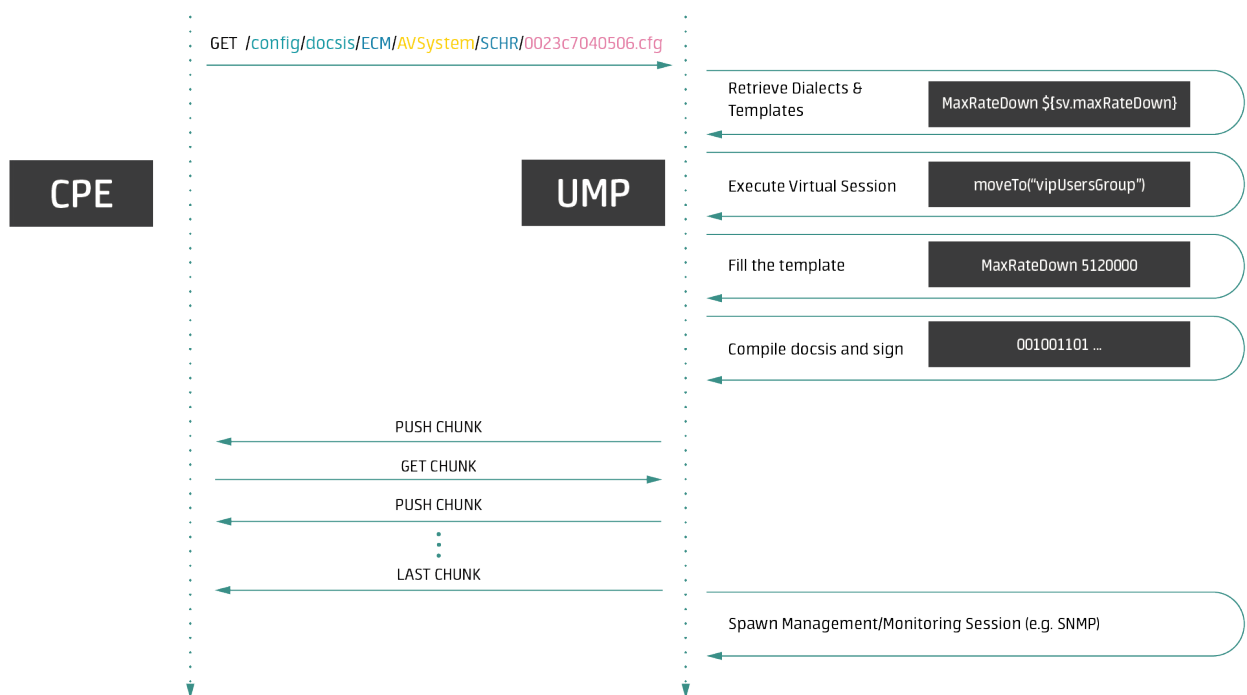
GET /config/docsis/ECM/AVSystem/SCHR/0023c7040506.cfg

CPE

UMP

Retrieve Dialects & Templates

MaxRateDown ${sv.maxRateDown}

Execute Virtual Session

moveTo("vipUsersGroup")

Fill the template

MaxRateDown 5120000

Compile docsis and sign

001001101 ...

PUSH CHUNK

GET CHUNK

PUSH CHUNK

LAST CHUNK

Spawn Management/Monitoring Session (e.g. SNMP)